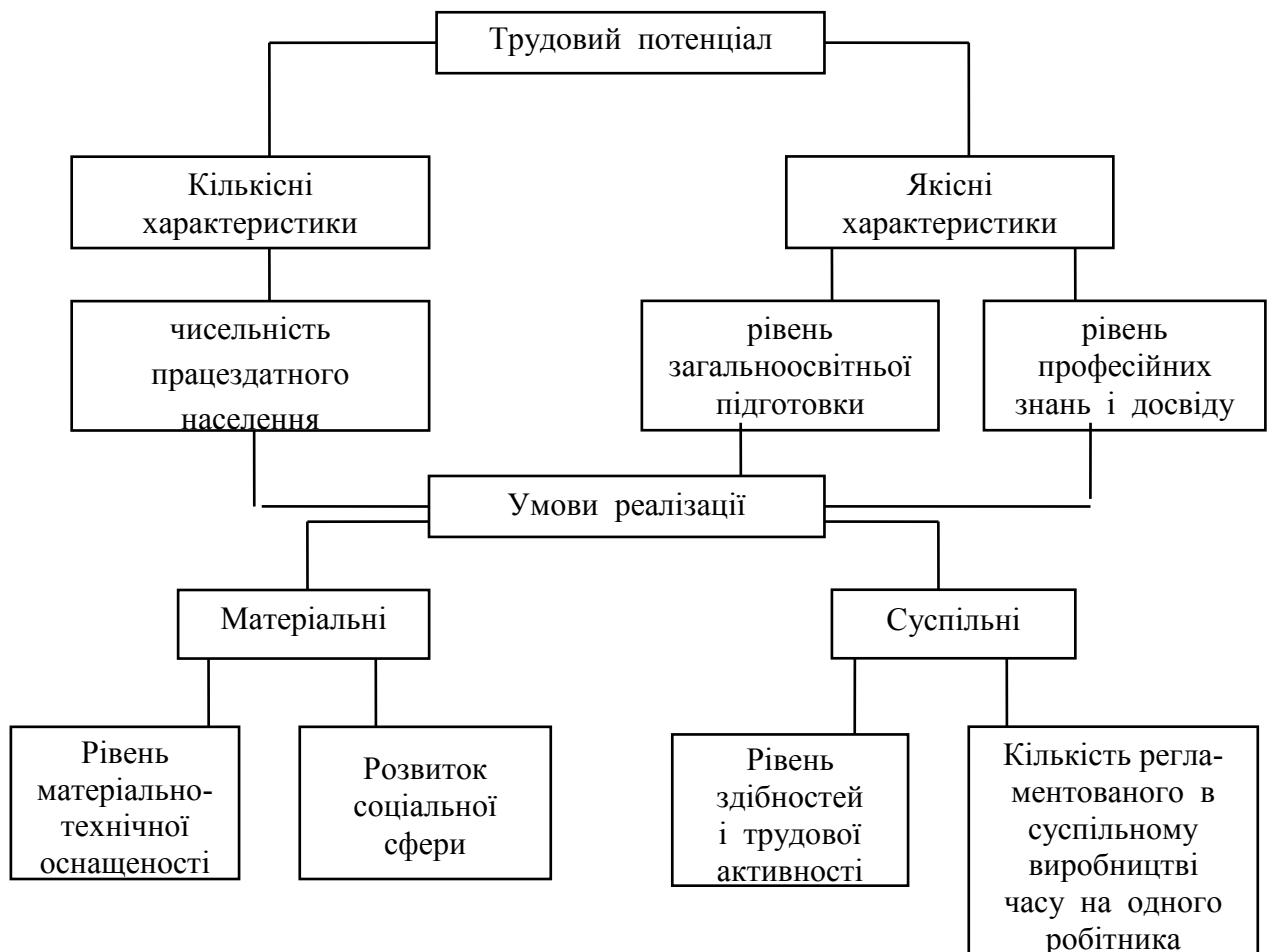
Трудовий потенціал

Кількісні характеристики

Якісні характеристики

чисельність працездатного населення

рівень загальноосвітньої підготовки

рівень професійних знань і досвіду

Умови реалізації

Матеріальні

Суспільні

Рівень матеріально-технічної оснащеності

Розвиток соціальної сфери

Рівень здібностей і трудової активності

Кількість регламентованого в суспільному виробництві часу на одного робітника